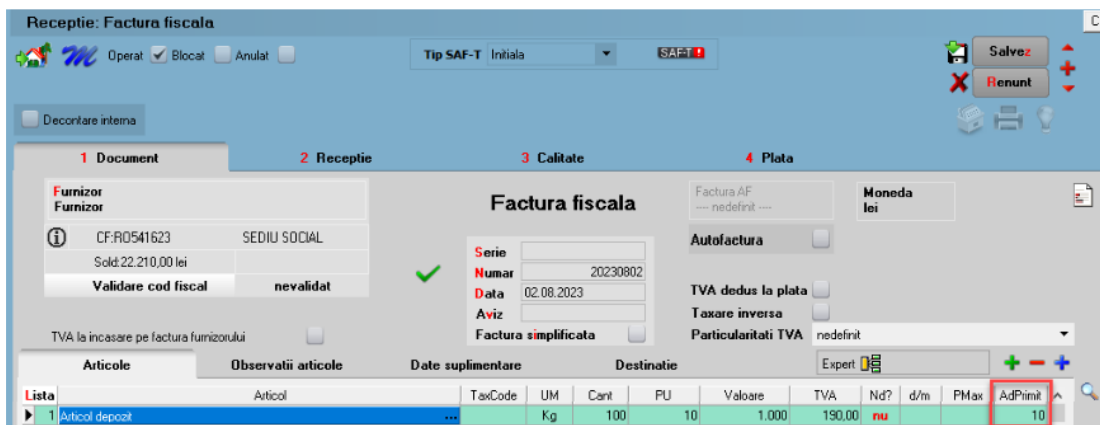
Receptie: Factura fiscala

Operat Blocat Anulat

Tip SAF-T Initiala

SAF-T

Salvez
Renunt

Decontare interna

1 Document
2 Receptie
3 Calitate
4 Plata

Furnizor
Furnizor

CF:RO541623 SEDIU SOCIAL
Sold:22.210,00 lei
Validare cod fiscal nevalidat

Factura fiscala

Factura AF
---- nedefinit ----

Moneda
lei

Serie
Numar 20230802
Data 02.08.2023
Aviz
Factura simplificata

Autofactura

TVA dedus la plata
Taxare inversa
Particularitati TVA nedefinit

TVA la incasare pe factura furnizorului

Articole
Observatii articole
Date suplimentare
Destinatie
Expert

| Lista | Articol | TaxCode | UM | Cant | PU | Valoare | TVA | Nd? | d/m | PMax | AdPrimit |
|---|---|---|---|---|---|---|---|---|---|---|---|
| 1 | Articol depozit ... | | Kg | 100 | 10 | 1.000 | 190,00 | nu | | | 10 |